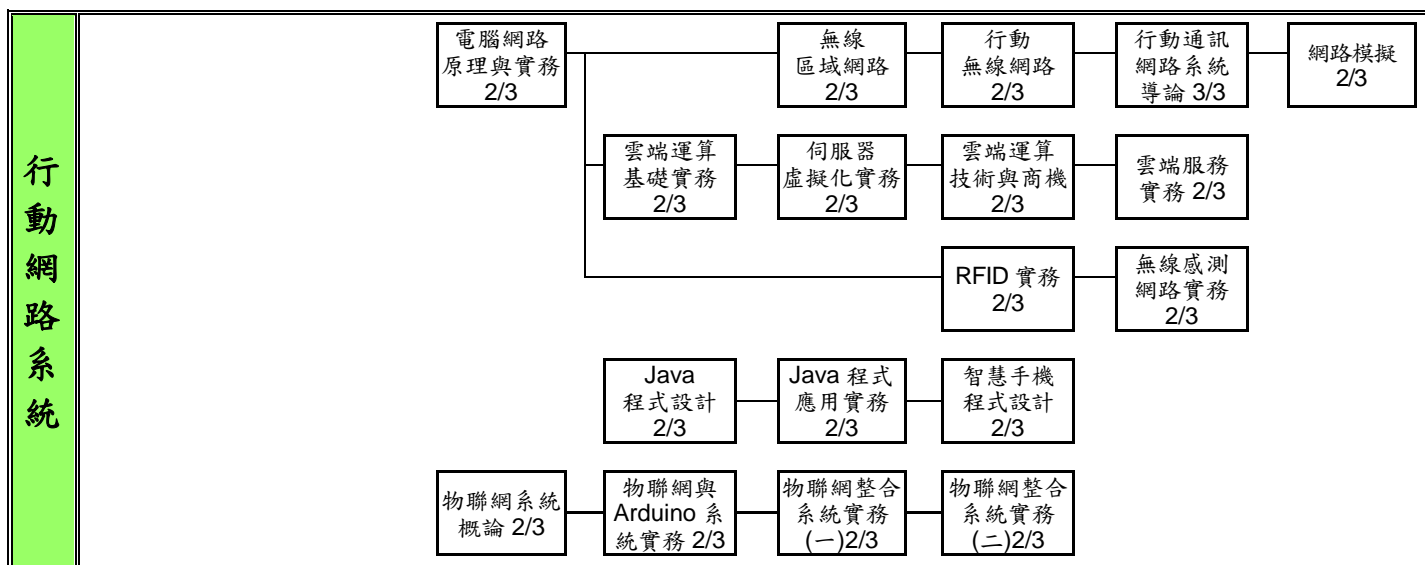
行動網路系統

電腦網路原理與實務 2/3

無線區域網路 2/3

行動無線網路 2/3

行動通訊網路系統導論 3/3

網路模擬 2/3

雲端運算基礎實務 2/3

伺服器虛擬化實務 2/3

雲端運算技術與商機 2/3

雲端服務實務 2/3

RFID 實務 2/3

無線感測網路實務 2/3

Java 程式設計 2/3

Java 程式應用實務 2/3

智慧手機程式設計 2/3

物聯網系統概論 2/3

物聯網與 Arduino 系統實務 2/3

物聯網整合系統實務(一)2/3

物聯網整合系統實務(二)2/3